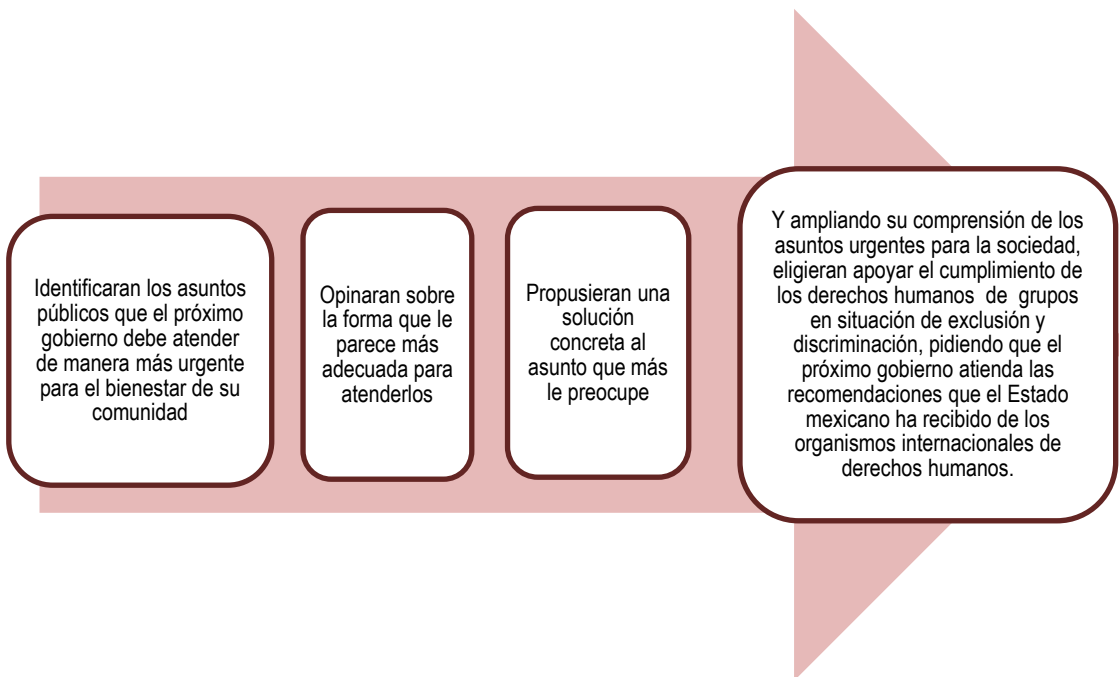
Identificaran los asuntos públicos que el próximo gobierno debe atender de manera más urgente para el bienestar de su comunidad

Opinaran sobre la forma que le parece más adecuada para atenderlos

Propusieran una solución concreta al asunto que más le preocupe

Y ampliando su comprensión de los asuntos urgentes para la sociedad, eligieran apoyar el cumplimiento de los derechos humanos de grupos en situación de exclusión y discriminación, pidiendo que el próximo gobierno atienda las recomendaciones que el Estado mexicano ha recibido de los organismos internacionales de derechos humanos.